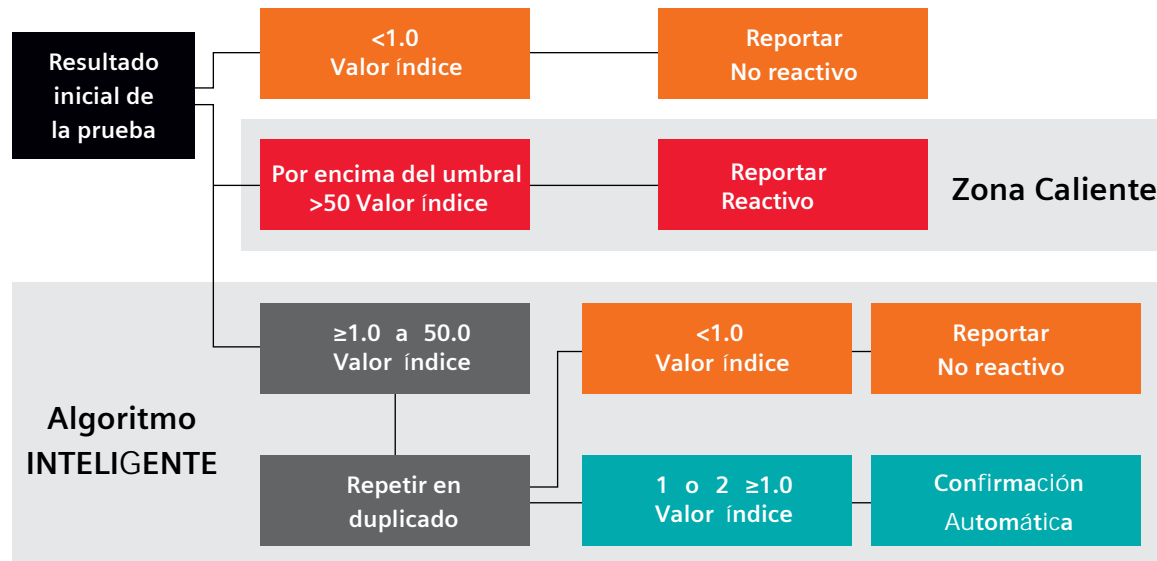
Resultado inicial de la prueba

<1.0
Valor índice

Reportar
No reactivo

Por encima del umbral
>50 Valor índice

Reportar
Reactivo

Zona Caliente

≥1.0 a 50.0
Valor índice

<1.0
Valor índice

Reportar
No reactivo

Algoritmo
INTELIGENTE

Repetir en duplicado

1 o 2 ≥1.0
Valor índice

Confirmación
Automática